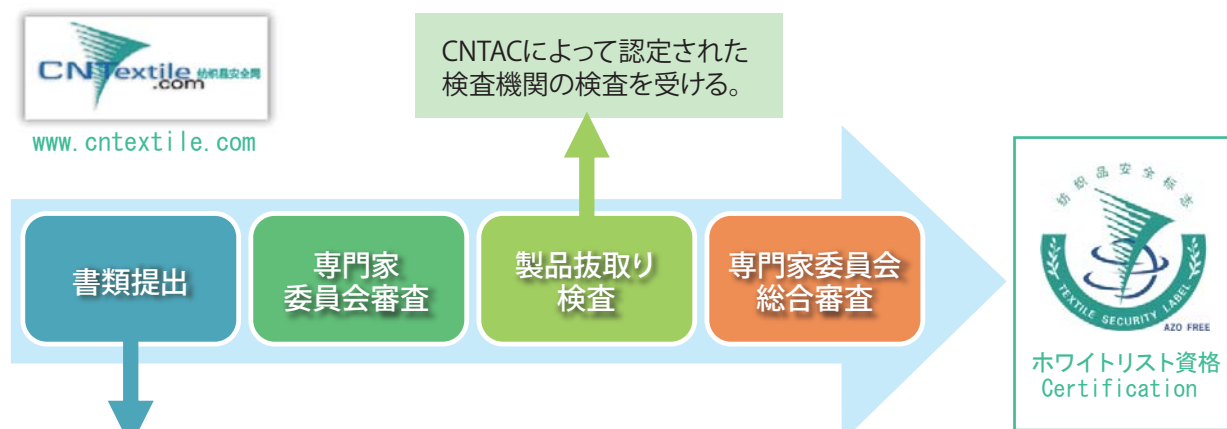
CNTextile.com 纺织品安全网

www.cntextile.com

CNTACによって認定された検査機関の検査を受ける。

書類提出

専門家委員会審査

製品抜取り検査

専門家委員会総合審査

纺织品安全标签

TEXTILE SECURITY LABEL

AZO FREE

ホワイトリスト資格 Certification